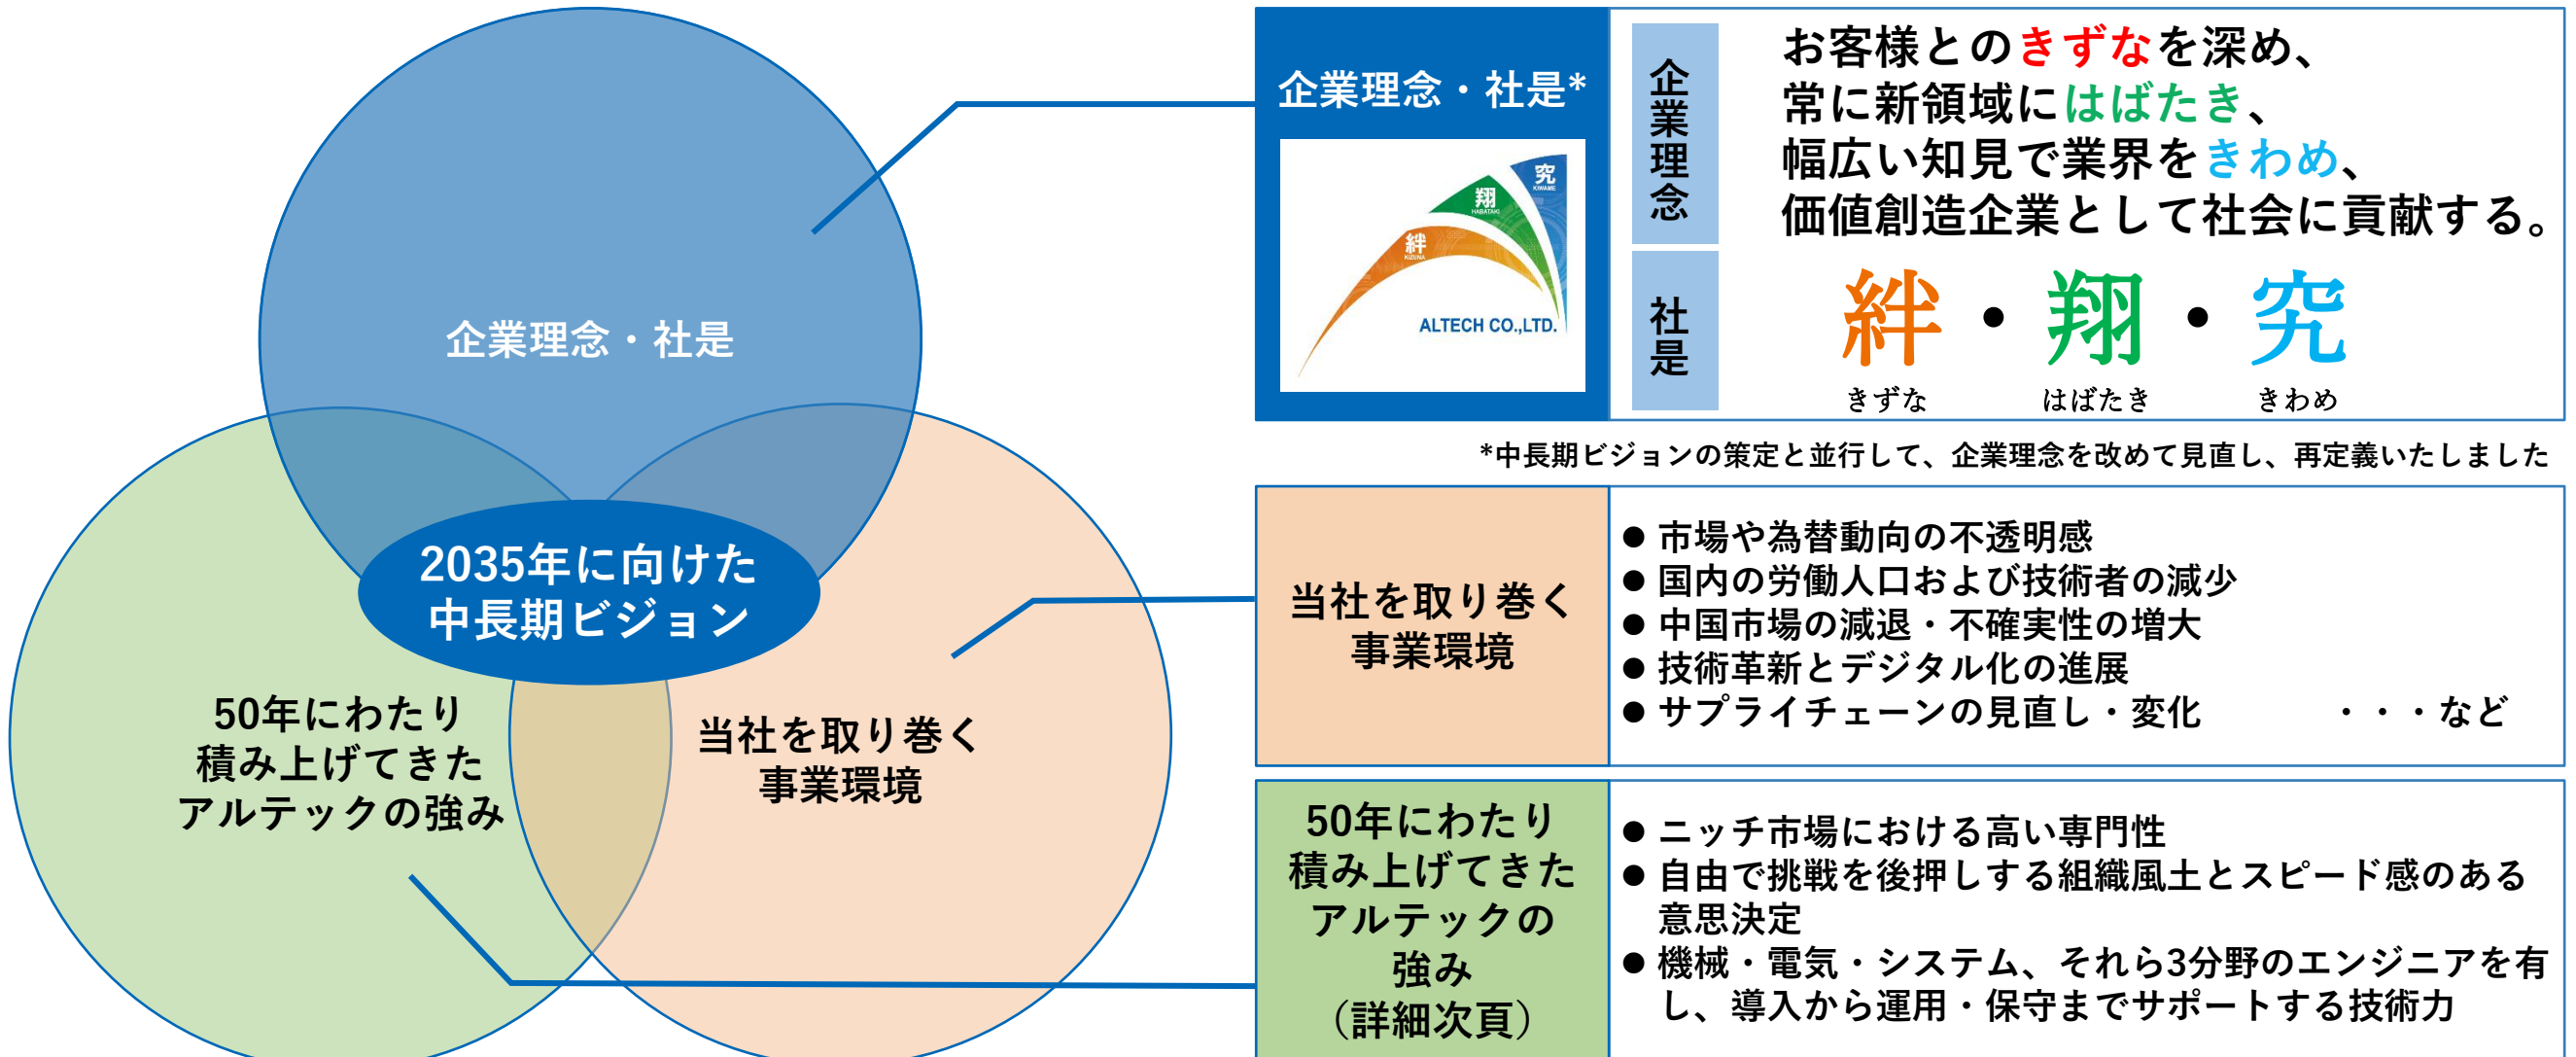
企業理念・社是

2035年に向けた中長期ビジョン

50年にわたり積み上げてきたアルテックの強み

当社を取り巻く事業環境

企業理念・社是*

絆 KIZUNA
翔 HABATAKI
究 KIWAME
ALTECH CO.,LTD.

企業理念

お客様とのきずなを深め、
常に新領域にはばたき、
幅広い知見で業界をきわめ、
価値創造企業として社会に貢献する。

社是

絆・翔・究
きずな はばたき きわめ

*中長期ビジョンの策定と並行して、企業理念を改めて見直し、再定義いたしました

当社を取り巻く事業環境

● 市場や為替動向の不透明感
● 国内の労働人口および技術者の減少
● 中国市場の減退・不確実性の増大
● 技術革新とデジタル化の進展
● サプライチェーンの見直し・変化　・・・など

50年にわたり積み上げてきたアルテックの強み（詳細次頁）

● ニッチ市場における高い専門性
● 自由で挑戦を後押しする組織風土とスピード感のある意思決定
● 機械・電気・システム、それら3分野のエンジニアを有し、導入から運用・保守までサポートする技術力